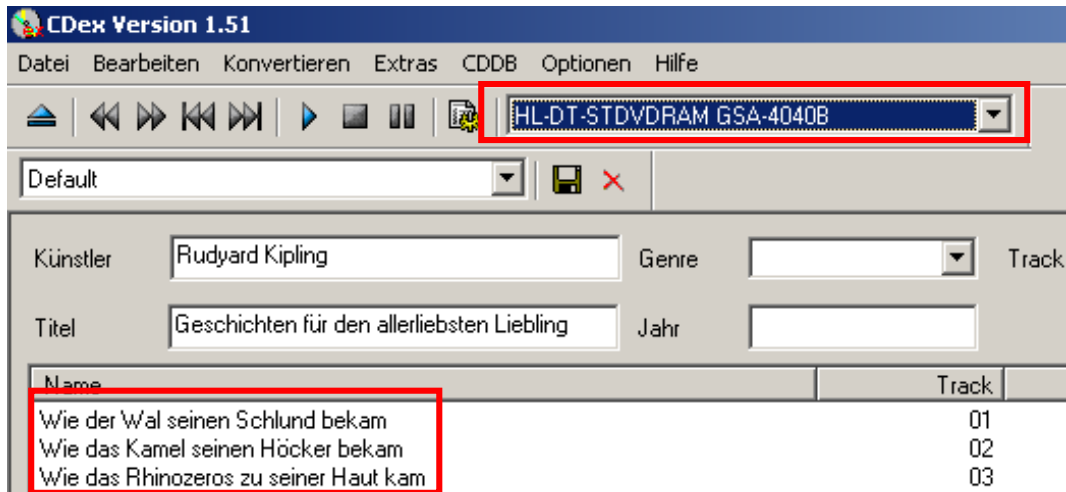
CDex Version 1.51

Datei Bearbeiten Konvertieren Extras CDDB Optionen Hilfe

HL-DT-STDVDRAM GSA-4040B

Default

Künstler Rudyard Kipling

Genre

Track

Titel Geschichten für den allerliebsten Liebling

Jahr

| Name | Track |
|---|---|
| Wie der Wal seinen Schlund bekam | 01 |
| Wie das Kamel seinen Höcker bekam | 02 |
| Wie das Rhinozeros zu seiner Haut kam | 03 |